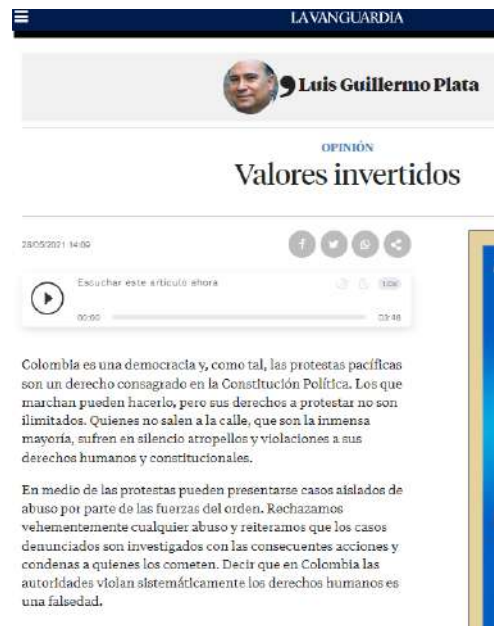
LAVANGUARDIA

Luis Guillermo Plata

OPINIÓN

Valores invertidos

28/05/2021 14:09

Escuchar este artículo ahora

1.0X

00:00

03:48

Colombia es una democracia y, como tal, las protestas pacíficas son un derecho consagrado en la Constitución Política. Los que marchan pueden hacerlo, pero sus derechos a protestar no son ilimitados. Quienes no salen a la calle, que son la inmensa mayoría, sufren en silencio atropellos y violaciones a sus derechos humanos y constitucionales.

En medio de las protestas pueden presentarse casos aislados de abuso por parte de las fuerzas del orden. Rechazamos vehementemente cualquier abuso y reiteramos que los casos denunciados son investigados con las consecuentes acciones y condenas a quienes los cometen. Decir que en Colombia las autoridades violan sistemáticamente los derechos humanos es una falsedad.